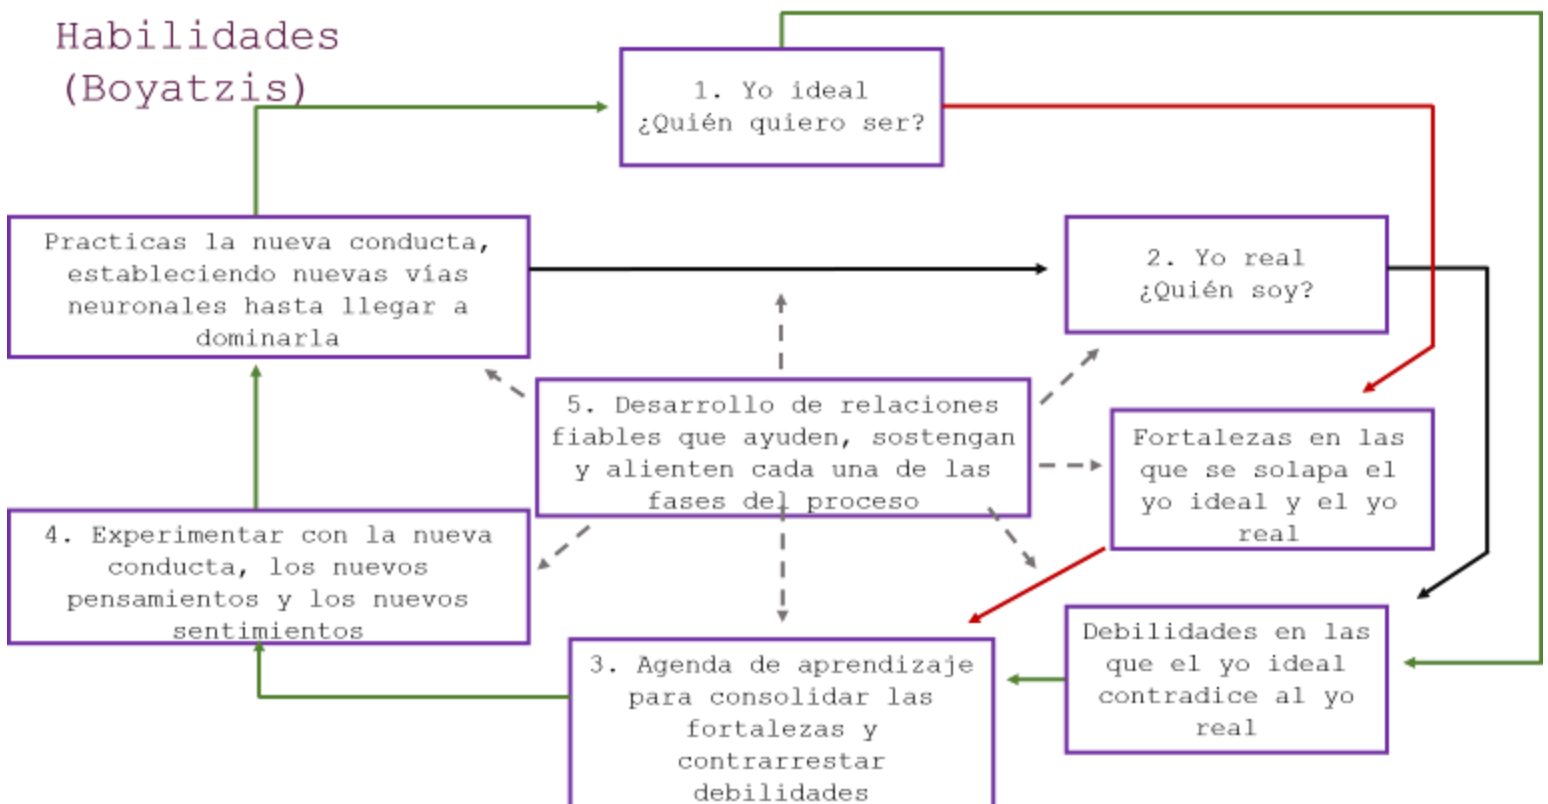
Habilidades (Boyatzis)

1. Yo ideal
¿Quién quiero ser?

Practicas la nueva conducta, estableciendo nuevas vías neuronales hasta llegar a dominarla

2. Yo real
¿Quién soy?

5. Desarrollo de relaciones fiables que ayuden, sostengan y alienten cada una de las fases del proceso

Fortalezas en las que se solapa el yo ideal y el yo real

4. Experimentar con la nueva conducta, los nuevos pensamientos y los nuevos sentimientos

Debilidades en las que el yo ideal contradice al yo real

3. Agenda de aprendizaje para consolidar las fortalezas y contrarrestar debilidades